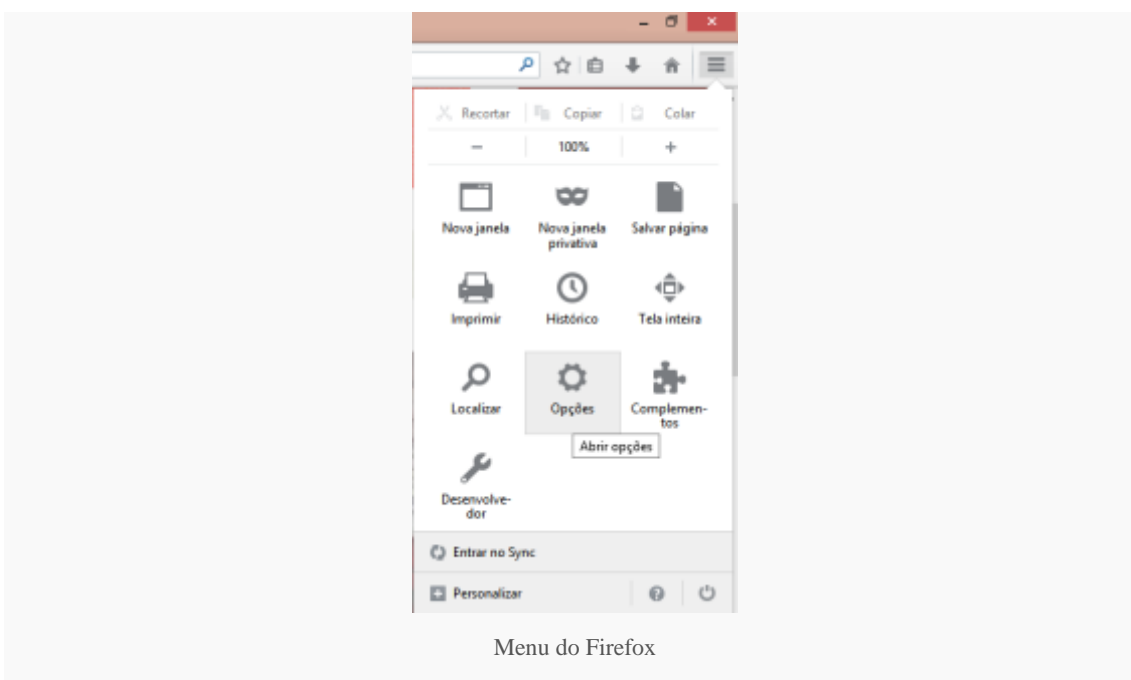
Recortar Copiar Colar

− 100% +

Nova janela

Nova janela privativa

Salvar página

Imprimir

Histórico

Tela inteira

Localizar

Opções

Complementos

Abrir opções

Desenvolvedor

Entrar no Sync

Personalizar

Menu do Firefox